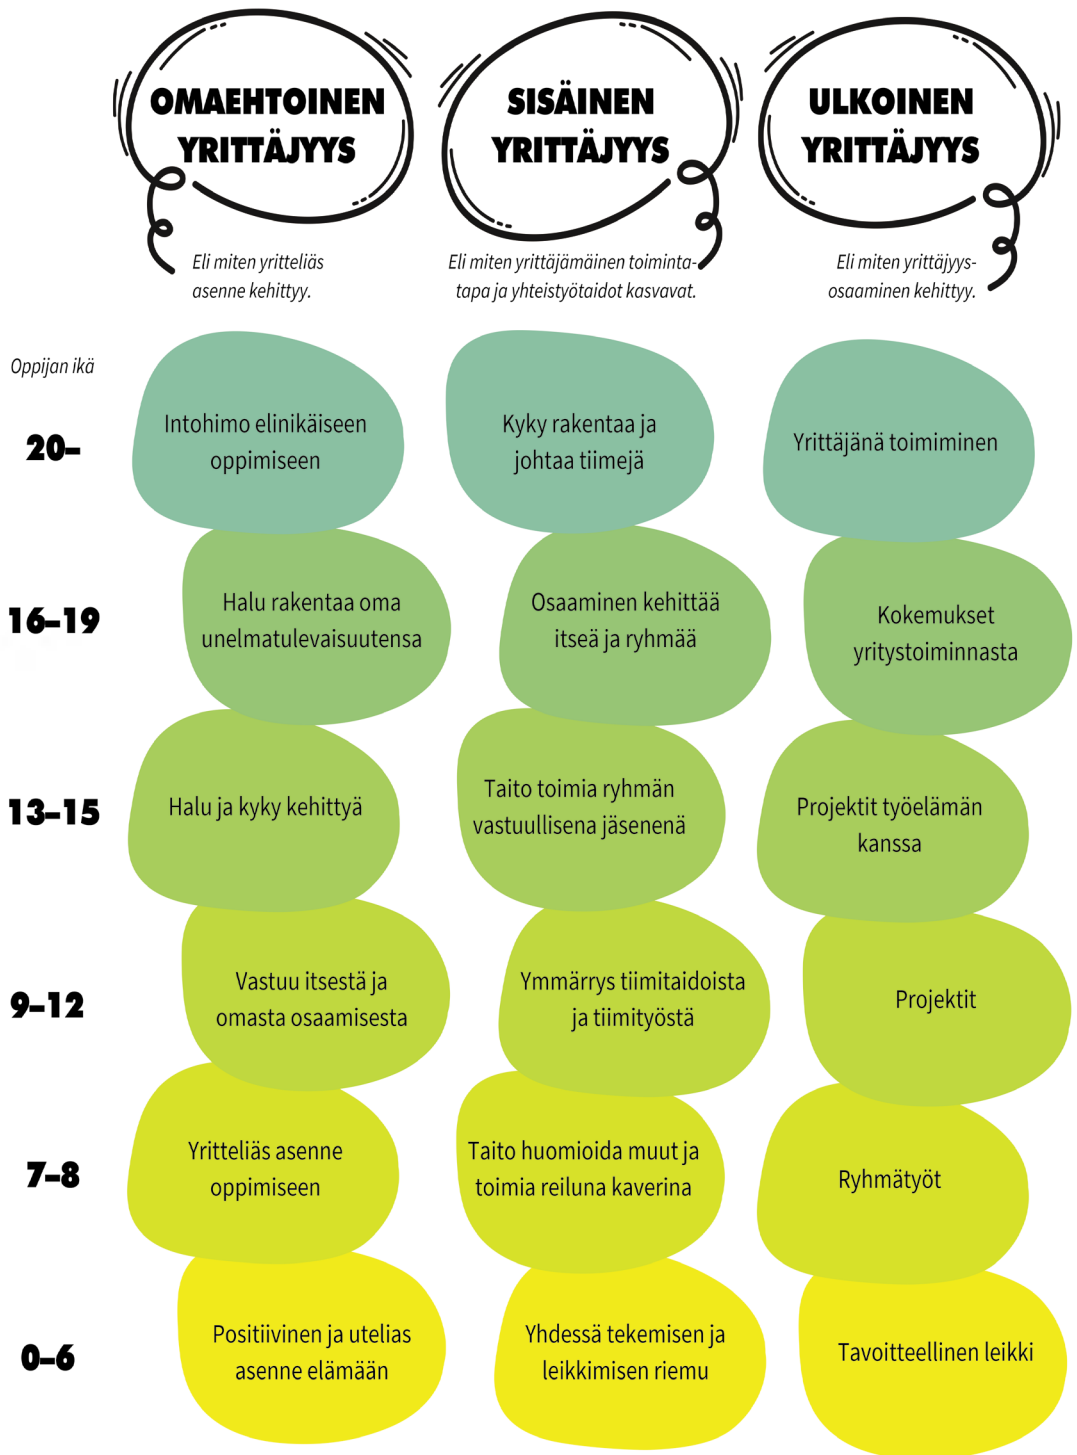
OMAEHTOINEN YRITTÄJYYS

Eli miten yritteliäs asenne kehittyy.

SISÄINEN YRITTÄJYYS

Eli miten yrittäjämäinen toimintatapa ja yhteistyötaidot kasvavat.

ULKOINEN YRITTÄJYYS

Eli miten yrittäjyysosaaminen kehittyy.

Oppijan ikä

| | | | |
|---|---|---|---|
| 20– | Intohimo elinikäiseen oppimiseen | Kyky rakentaa ja johtaa tiimejä | Yrittäjänä toimiminen |
| 16–19 | Halu rakentaa oma unelmatulevaisuutensa | Osaaminen kehittää itseä ja ryhmää | Kokemukset yritystoiminnasta |
| 13–15 | Halu ja kyky kehittyä | Taito toimia ryhmän vastuullisena jäsenenä | Projektit työelämän kanssa |
| 9–12 | Vastuu itsestä ja omasta osaamisesta | Ymmärrys tiimitaidoista ja tiimityöstä | Projektit |
| 7–8 | Yritteliäs asenne oppimiseen | Taito huomioida muut ja toimia reiluna kaverina | Ryhmätyöt |
| 0–6 | Positiivinen ja utelias asenne elämään | Yhdessä tekemisen ja leikkimisen riemu | Tavoitteellinen leikki |